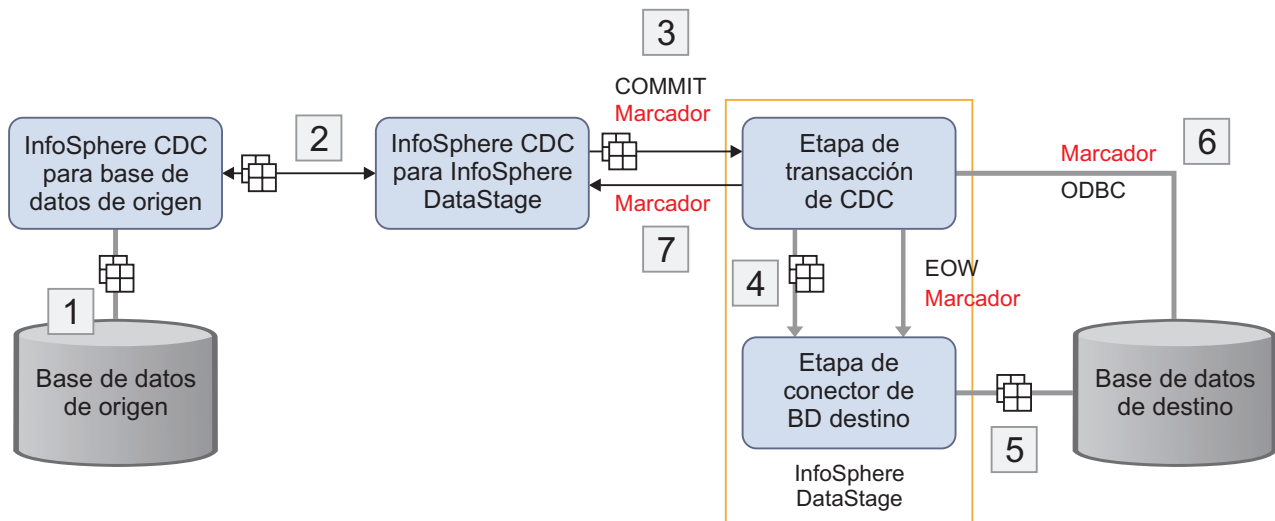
3

COMMIT
Marcador

InfoSphere CDC para base de datos de origen

2

InfoSphere CDC para InfoSphere DataStage

Etapa de transacción de CDC

Marcador

6

ODBC

Marcador

7

1

4

EOW
Marcador

Base de datos de origen

Etapa de conector de BD destino

Base de datos de destino

5

InfoSphere DataStage